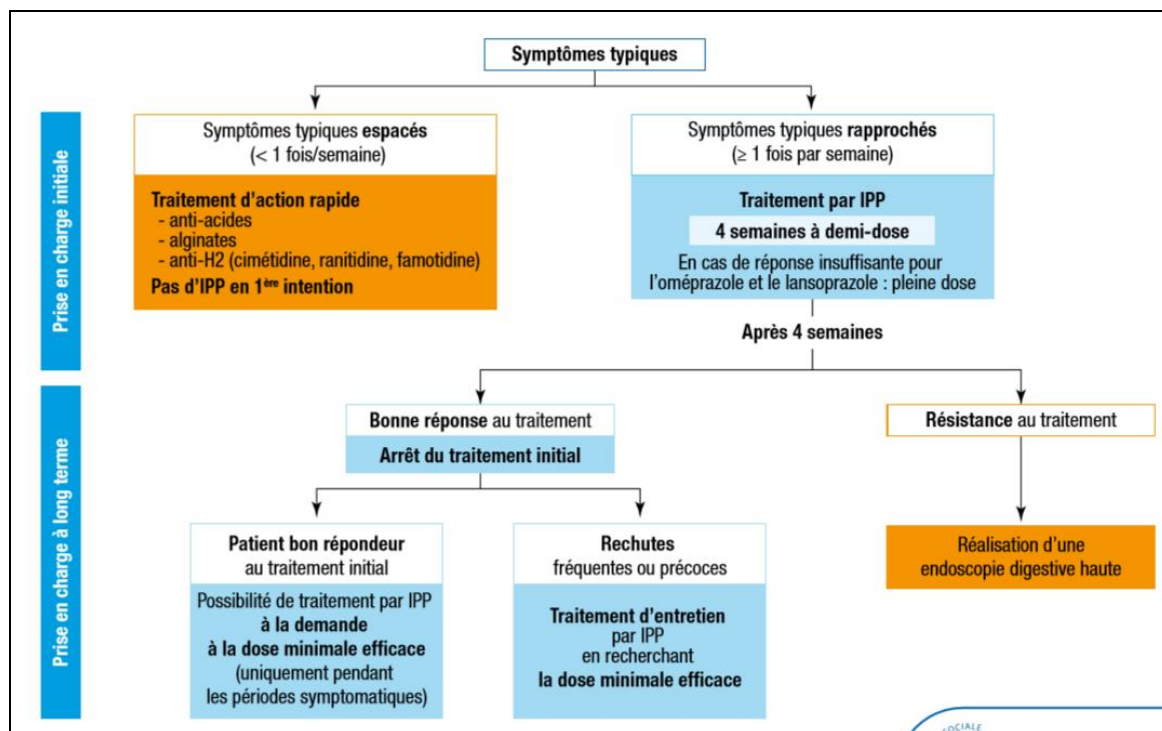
Symptômes typiques

Prise en charge initiale

Symptômes typiques espacés (< 1 fois/semaine)

Traitement d'action rapide
- anti-acides
- alginates
- anti-H2 (cimétidine, ranitidine, famotidine)
Pas d'IPP en 1$^{ère}$ intention

Symptômes typiques rapprochés (≥ 1 fois par semaine)

Traitement par IPP
4 semaines à demi-dose
En cas de réponse insuffisante pour l'oméprazole et le lansoprazole : pleine dose

Après 4 semaines

Prise en charge à long terme

Bonne réponse au traitement
Arrêt du traitement initial

Résistance au traitement

Patient bon répondeur au traitement initial
Possibilité de traitement par IPP à la demande à la dose minimale efficace (uniquement pendant les périodes symptomatiques)

Rechutes fréquentes ou précoces
Traitement d'entretien par IPP en recherchant la dose minimale efficace

Réalisation d'une endoscopie digestive haute

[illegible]CIALE